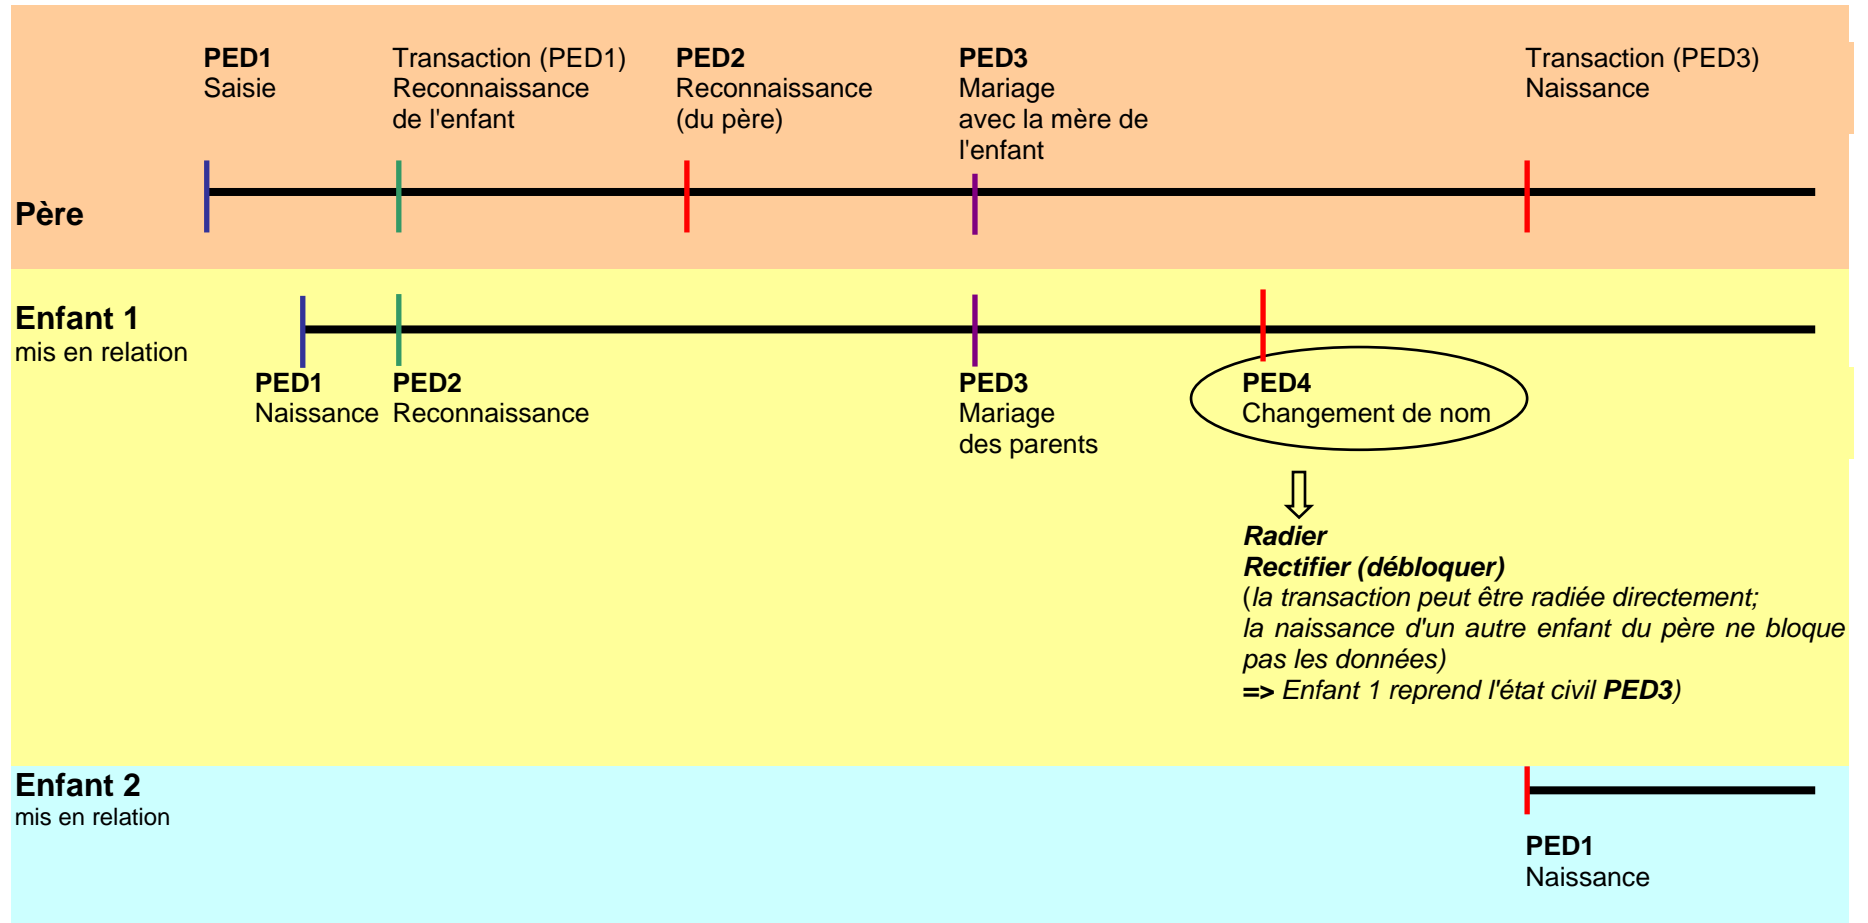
PED1
Saisie

Transaction (PED1)
Reconnaissance de l'enfant

PED2
Reconnaissance (du père)

PED3
Mariage avec la mère de l'enfant

Transaction (PED3)
Naissance

Père

Enfant 1
mis en relation

PED1
Naissance

PED2
Reconnaissance

PED3
Mariage des parents

PED4
Changement de nom

⇩

Radier
Rectifier (débloquer)
(la transaction peut être radiée directement; la naissance d'un autre enfant du père ne bloque pas les données)
=> Enfant 1 reprend l'état civil PED3)

Enfant 2
mis en relation

PED1
Naissance